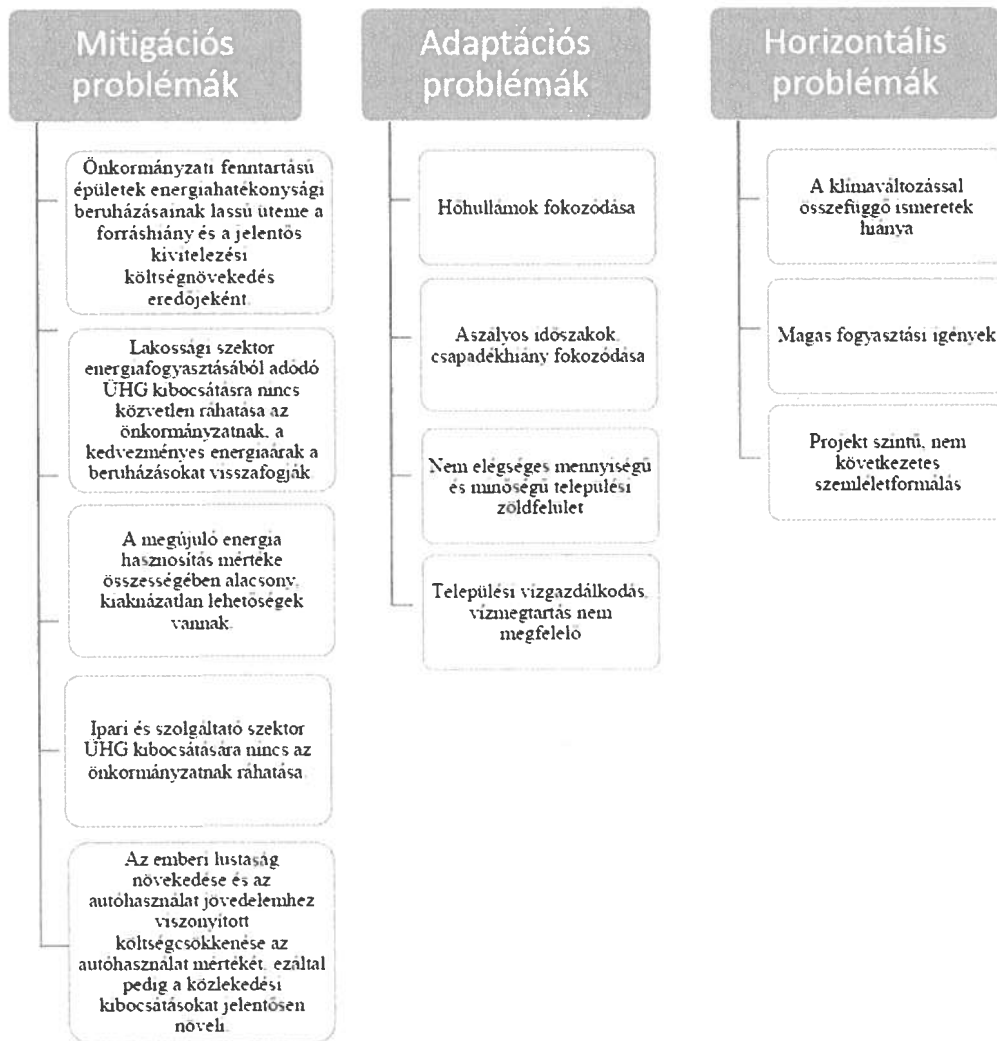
Mitigációs problémák

Önkormányzati fenntartású épületek energiahatékonysági beruházásainak lassú üteme a forráshiány és a jelentős kivitelezési költségnövekedés eredőjeként

Lakossági szektor energiafogyasztásából adódó ÜHG kibocsátásra nincs közvetlen ráhatása az önkormányzatnak, a kedvezményes energiaárak a beruházásokat visszafogják

A megújuló energia hasznosítás mértéke összességében alacsony, kiaknázatlan lehetőségek vannak.

Ipari és szolgáltató szektor ÜHG kibocsátására nincs az önkormányzatnak ráhatása

Az emberi lustaság növekedése és az autóhasználat jövedelemhez viszonyított költségcsökkenése az autóhasználat mértékét, ezáltal pedig a közlekedési kibocsátásokat jelentősen növeli.

Adaptációs problémák

Hőhullámok fokozódása

Aszályos időszakok, csapadékhiány fokozódása

Nem elégséges mennyiségű és minőségű települési zöldfelület

Települési vízgazdálkodás, vízmegtartás nem megfelelő

Horizontális problémák

A klímaváltozással összefüggő ismeretek hiánya

Magas fogyasztási igények

Projekt szintű, nem következetes szemléletformálás